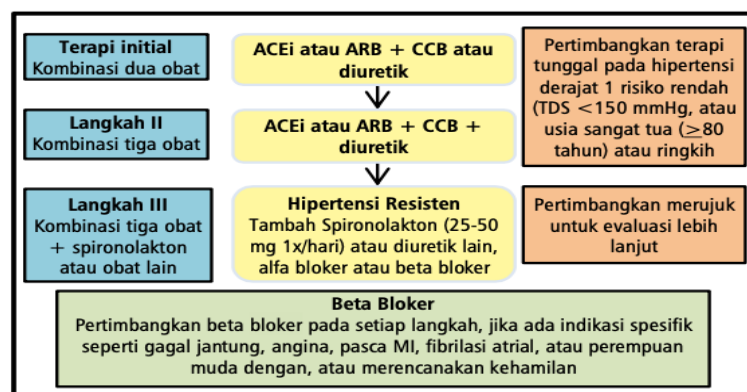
Terapi initial
Kombinasi dua obat

ACEi atau ARB + CCB atau diuretik

Pertimbangkan terapi tunggal pada hipertensi derajat 1 risiko rendah (TDS $<150$ mmHg, atau usia sangat tua ($\geq 80$ tahun) atau ringkih

Langkah II
Kombinasi tiga obat

ACEi atau ARB + CCB + diuretik

Langkah III
Kombinasi tiga obat + spironolakton atau obat lain

Hipertensi Resisten
Tambah Spironolakton (25-50 mg 1x/hari) atau diuretik lain, alfa bloker atau beta bloker

Pertimbangkan merujuk untuk evaluasi lebih lanjut

Beta Bloker
Pertimbangkan beta bloker pada setiap langkah, jika ada indikasi spesifik seperti gagal jantung, angina, pasca MI, fibrilasi atrial, atau perempuan muda dengan, atau merencanakan kehamilan